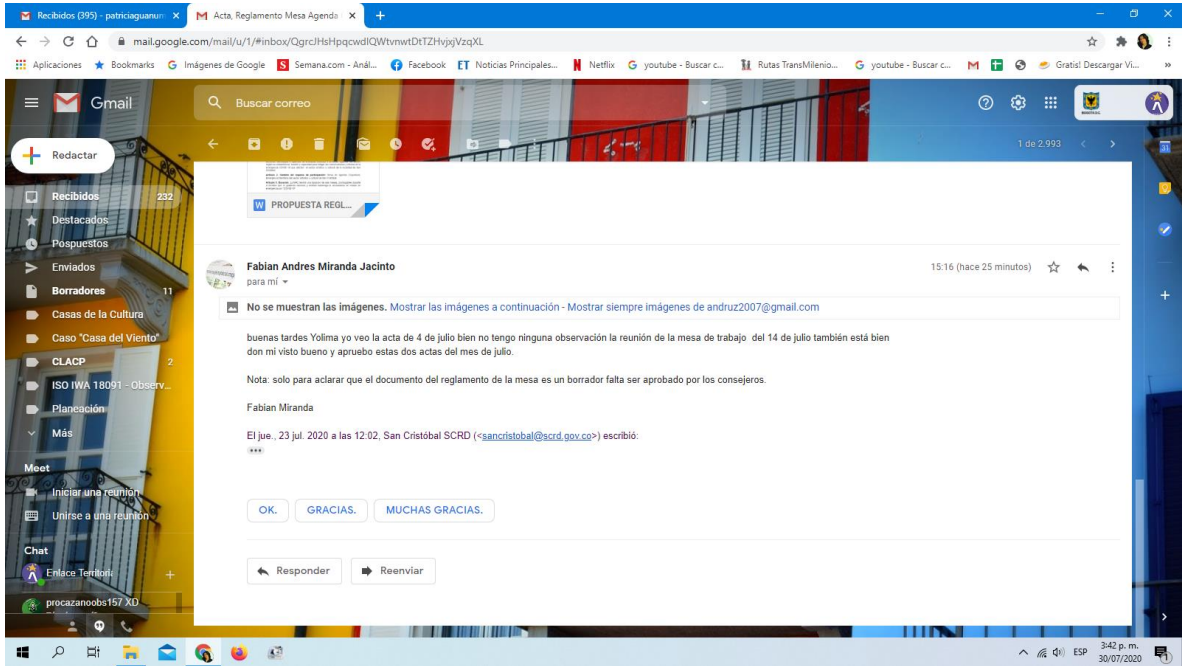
Recibidos (395) - patriciaguanum | Acta, Reglamento Mesa Agenda

mail.google.com/mail/u/1/#inbox/QgrcJHsHpqcwdlQWtvnwtDtTZHvjxjVzqXL

Aplicaciones Bookmarks Imágenes de Google Semana.com - Anál... Facebook Noticias Principales... Netflix youtube - Buscar c... Rutas TransMilenio... youtube - Buscar c... Gratis! Descargar Vi...

Gmail Buscar correo

Redactar

Recibidos 232
Destacados
Pospuestos
Enviados
Borradores 11
Casas de la Cultura
Caso "Casa del Viento"
CLACP 2
ISO IWA 18091 - Observ...
Planeación
Más

Meet
Iniciar una reunión
Unirse a una reunión

Chat
Enlace Territori
procazanoobs157 XD

1 de 2.993

PROPUESTA REGL...

Fabian Andres Miranda Jacinto
para mí

15:16 (hace 25 minutos)

No se muestran las imágenes. Mostrar las imágenes a continuación - Mostrar siempre imágenes de andruz2007@gmail.com

buenas tardes Yolima yo veo la acta de 4 de julio bien no tengo ninguna observación la reunión de la mesa de trabajo del 14 de julio también está bien don mi visto bueno y apruebo estas dos actas del mes de julio.

Nota: solo para aclarar que el documento del reglamento de la mesa es un borrador falta ser aprobado por los consejeros.

Fabian Miranda

El jue., 23 jul. 2020 a las 12:02, San Cristóbal SCRD (<sancristobal@scrd.gov.co>) escribió:

OK. GRACIAS. MUCHAS GRACIAS.

Responder Reenviar

ESP 3:42 p. m. 30/07/2020